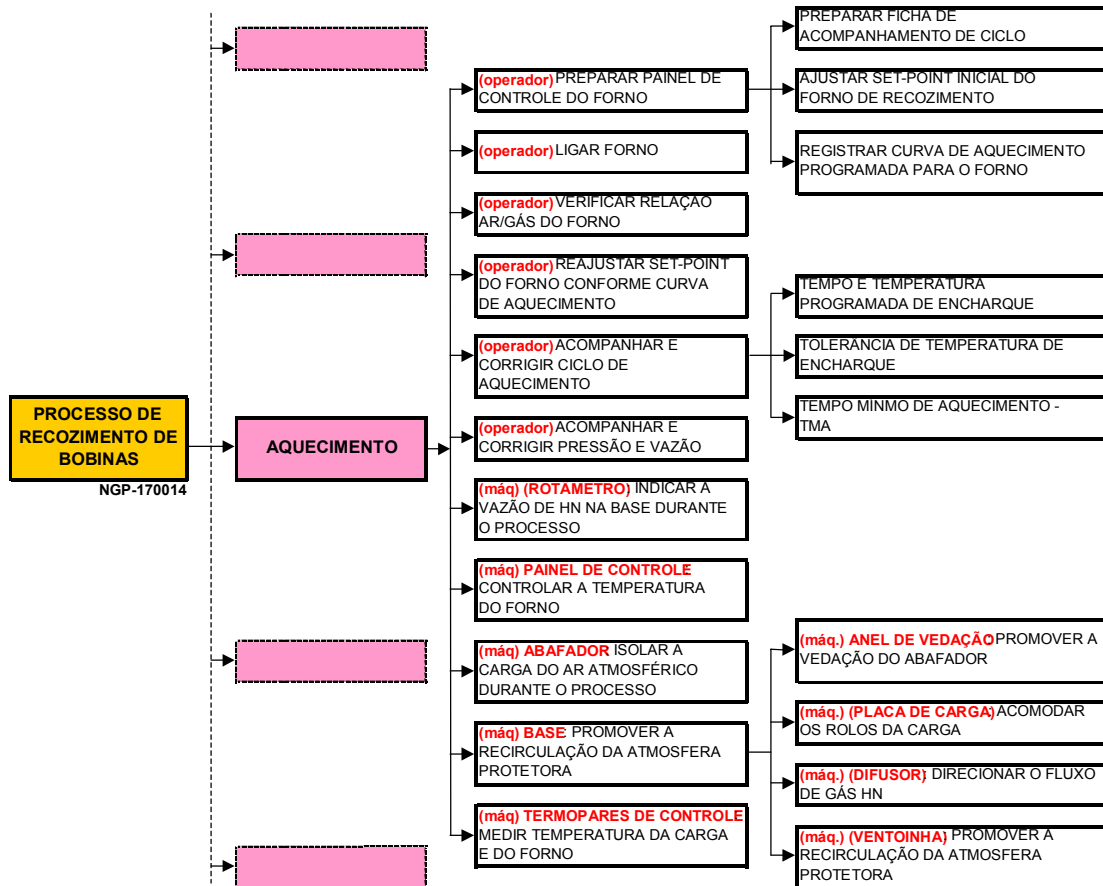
PROCESSO DE RECOZIMENTO DE BOBINAS

NGP-170014

AQUECIMENTO

(operador) PREPARAR PAINEL DE CONTROLE DO FORNO

PREPARAR FICHA DE ACOMPANHAMENTO DE CICLO

AJUSTAR SET-POINT INICIAL DO FORNO DE RECOZIMENTO

REGISTRAR CURVA DE AQUECIMENTO PROGRAMADA PARA O FORNO

(operador) LIGAR FORNO

(operador) VERIFICAR RELAÇÃO AR/GÁS DO FORNO

(operador) REAJUSTAR SET-POINT DO FORNO CONFORME CURVA DE AQUECIMENTO

(operador) ACOMPANHAR E CORRIGIR CICLO DE AQUECIMENTO

TEMPO E TEMPERATURA PROGRAMADA DE ENCHARQUE

TOLERANCIA DE TEMPERATURA DE ENCHARQUE

TEMPO MINMO DE AQUECIMENTO - TMA

(operador) ACOMPANHAR E CORRIGIR PRESSÃO E VAZÃO

(máq) (ROTAMETRO) INDICAR A VAZÃO DE HN NA BASE DURANTE O PROCESSO

(máq) PAINEL DE CONTROLE CONTROLAR A TEMPERATURA DO FORNO

(máq) ABAFADOR ISOLAR A CARGA DO AR ATMOSFÉRICO DURANTE O PROCESSO

(máq) BASE PROMOVER A RECIRCULAÇÃO DA ATMOSFERA PROTETORA

(máq.) ANEL DE VEDAÇÃO PROMOVER A VEDAÇÃO DO ABAFADOR

(máq.) (PLACA DE CARGA) ACOMODAR OS ROLOS DA CARGA

(máq.) (DIFUSOR) DIRECIONAR O FLUXO DE GÁS HN

(máq.) (VENTOINHA) PROMOVER A RECIRCULAÇÃO DA ATMOSFERA PROTETORA

(máq) TERMOPARES DE CONTROLE MEDIR TEMPERATURA DA CARGA E DO FORNO